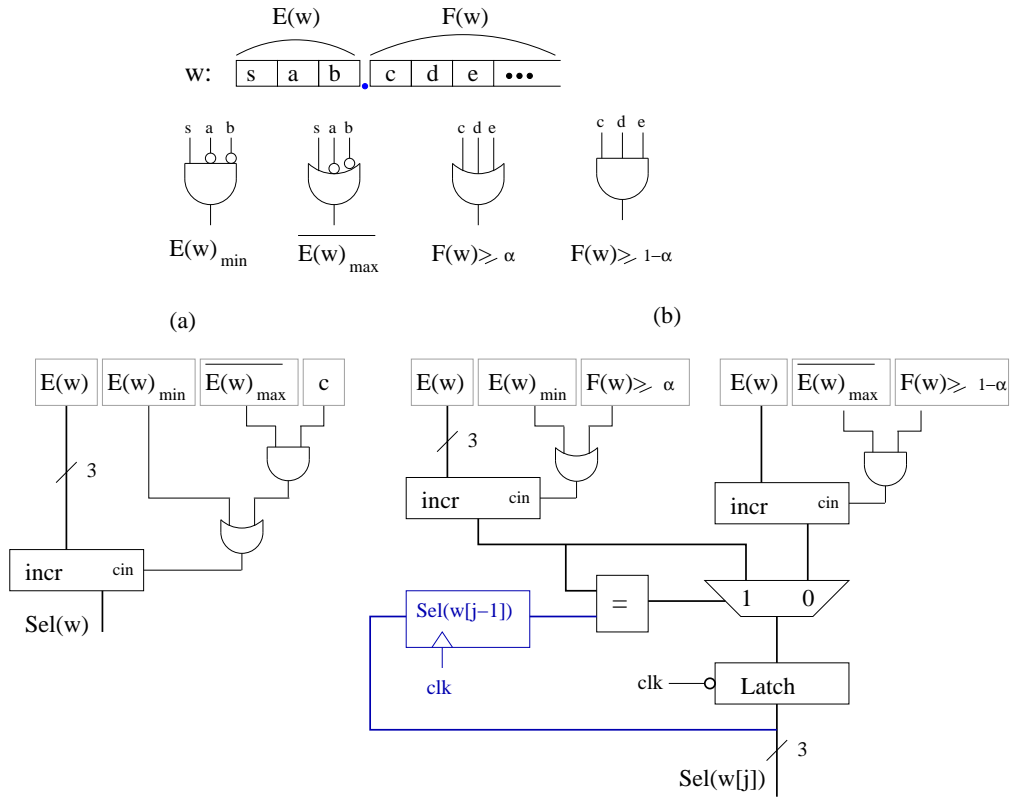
E(w) F(w)

w: s a b c d e •••

s a b

s a b

c d e

c d e

$E(w)_{min}$ $\overline{E(w)_{max}}$ $F(w) \geqslant \alpha$ $F(w) \geqslant 1-\alpha$

(a)

(b)

E(w) $E(w)_{min}$ $\overline{E(w)_{max}}$ c

3

incr cin

Sel(w)

E(w) $E(w)_{min}$ $F(w) \geqslant \alpha$

3

incr cin

E(w) $\overline{E(w)_{max}}$ $F(w) \geqslant 1-\alpha$

incr cin

Sel(w[j−1])

clk

=

1 0

clk

Latch

3

Sel(w[j])